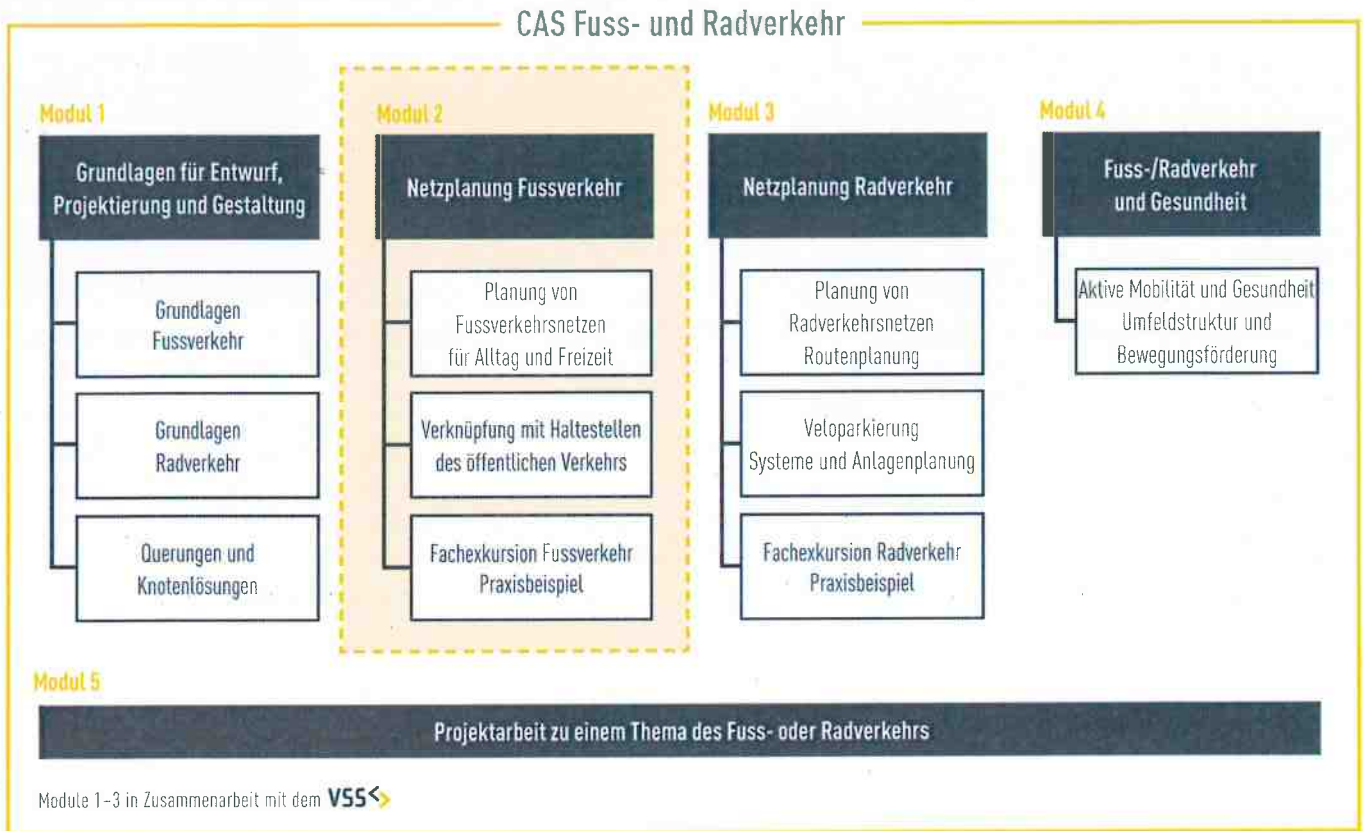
CAS Fuss- und Radverkehr

Modul 1

Grundlagen für Entwurf, Projektierung und Gestaltung

Grundlagen Fussverkehr

Grundlagen Radverkehr

Querungen und Knotenlösungen

Modul 2

Netzplanung Fussverkehr

Planung von Fussverkehrsnetzen für Alltag und Freizeit

Verknüpfung mit Haltestellen des öffentlichen Verkehrs

Fachexkursion Fussverkehr Praxisbeispiel

Modul 3

Netzplanung Radverkehr

Planung von Radverkehrsnetzen Routenplanung

Veloparkierung Systeme und Anlagenplanung

Fachexkursion Radverkehr Praxisbeispiel

Modul 4

Fuss-/Radverkehr und Gesundheit

Aktive Mobilität und Gesundheit Umfeldstruktur und Bewegungsförderung

Modul 5

Projektarbeit zu einem Thema des Fuss- oder Radverkehrs

Module 1-3 in Zusammenarbeit mit dem VSS